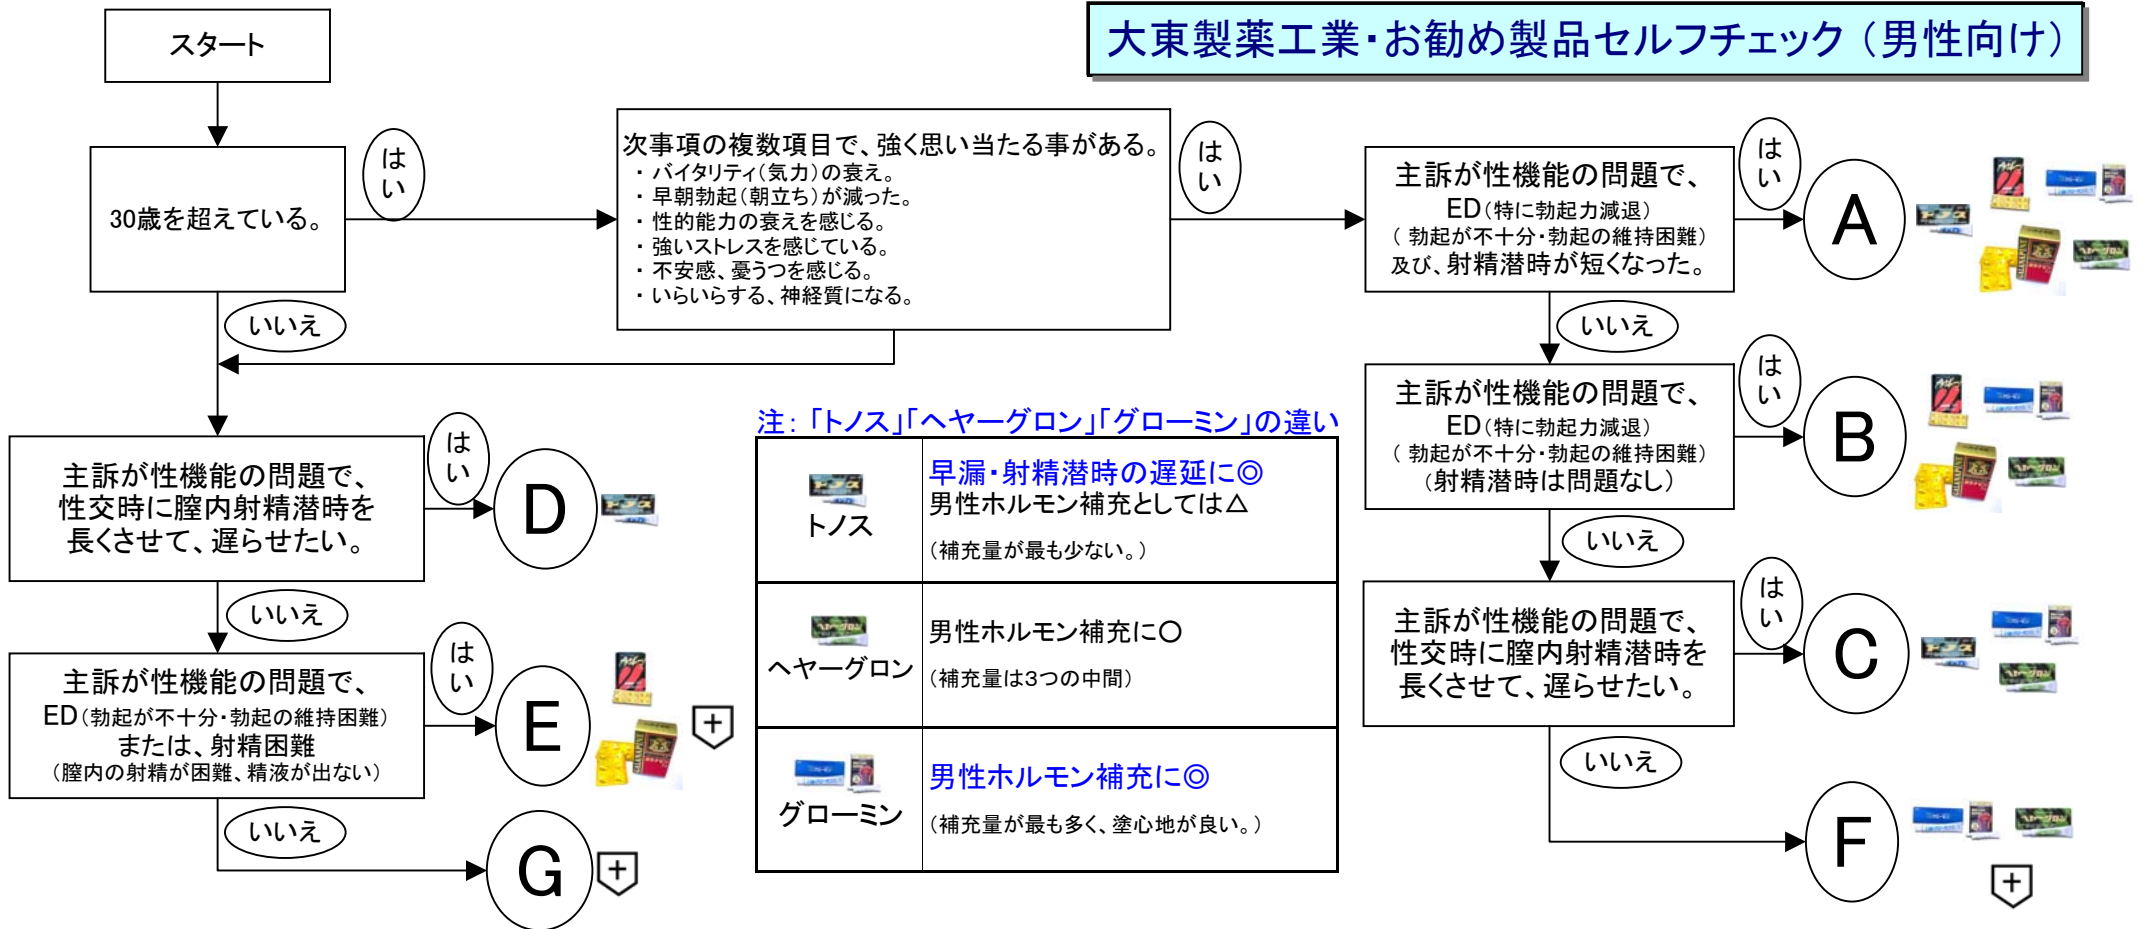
大東製薬工業・お勧め製品セルフチェック（男性向け）

スタート

30歳を超えている。

はい

いいえ

次事項の複数項目で、強く思い当たる事がある。
・バイタリティ（気力）の衰え。
・早朝勃起（朝立ち）が減った。
・性的能力の衰えを感じる。
・強いストレスを感じている。
・不安感、憂うつを感じる。
・いらいらする、神経質になる。

はい

主訴が性機能の問題で、ED（特に勃起力減退）（勃起が不十分・勃起の維持困難）及び、射精潜時が短くなった。

はい

A

いいえ

主訴が性機能の問題で、ED（特に勃起力減退）（勃起が不十分・勃起の維持困難）（射精潜時は問題なし）

はい

B

いいえ

主訴が性機能の問題で、性交時に膣内射精潜時を長くさせて、遅らせたい。

はい

C

いいえ

F

主訴が性機能の問題で、性交時に膣内射精潜時を長くさせて、遅らせたい。

はい

D

いいえ

主訴が性機能の問題で、ED（勃起が不十分・勃起の維持困難）または、射精困難（膣内の射精が困難、精液が出ない）

はい

E

いいえ

G

注：「トノス」「ヘヤーグロン」「グローミン」の違い

| トノス | 早漏・射精潜時の遅延に◎<br>男性ホルモン補充としては△<br>（補充量が最も少ない。） |
|---|---|
| ヘヤーグロン | 男性ホルモン補充に○<br>（補充量は3つの中間） |
| グローミン | 男性ホルモン補充に◎<br>（補充量が最も多く、塗心地が良い。） |